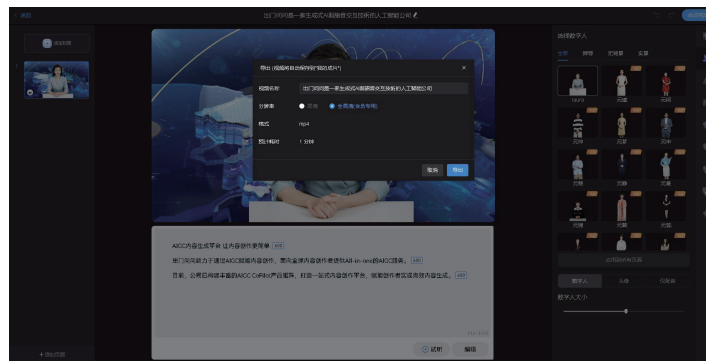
< 返回

出门问问是一家生成式AI和语音交互技术的人工智能公司

添加段落

导出 (视频将自动保存到"我的成片")

视频名称 出门问问是一家生成式AI和语音交互技术的人工智能公司

分辨率 标清 全高清(会员专用)

格式 mp4

预计时长 1 分钟

取消 导出

AIGC内容生成平台 让内容创作更简单

出门问问致力于建设AIGC赋能内容创作，面向全球内容创作者提供All-in-one的AIGC服务。

目前，公司已构建丰富的AIGC CoPilot产品矩阵，打造一站式内容创作平台，帮助创作者实现高效内容生成。

+ 添加段落

试听 编辑

选择数字人

全部 站姿 坐姿 半身

元婷 元婷 元婷 元婷 元婷 元婷 元婷 元婷 元婷 元婷 元婷 元婷 元婷 元婷 元婷

数字人 头像 位置

数字人大小